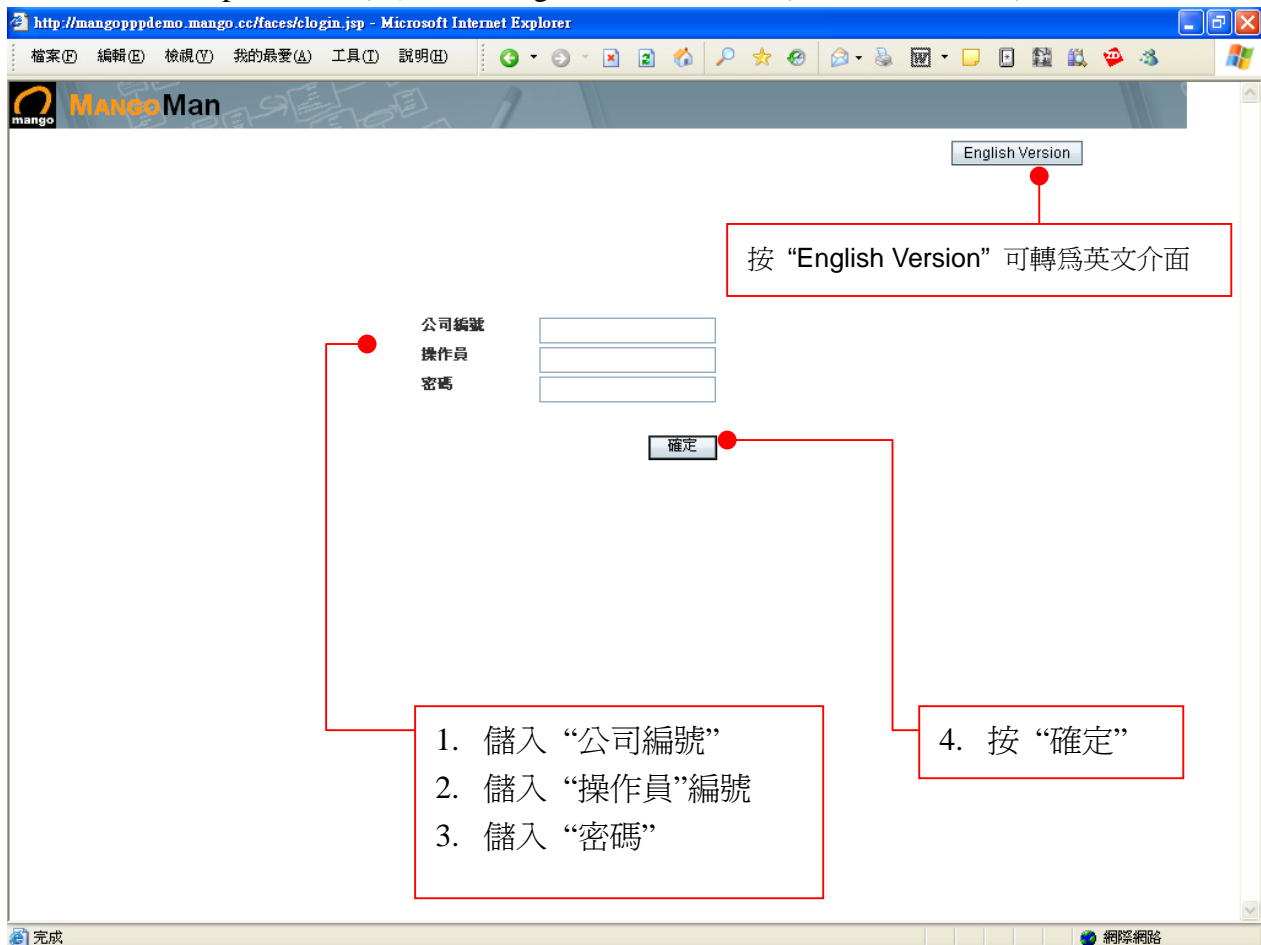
http://mangopppdemo.mango.cc/faces/clogin.jsp - Microsoft Internet Explorer

檔案(F) 編輯(E) 檢視(V) 我的最愛(A) 工具(T) 說明(H)

mango MANGOMan

English Version

按 "English Version" 可轉爲英文介面

公司編號
操作員
密碼

確定

1. 儲入 "公司編號"
2. 儲入 "操作員"編號
3. 儲入 "密碼"

4. 按 "確定"

完成

網際網路